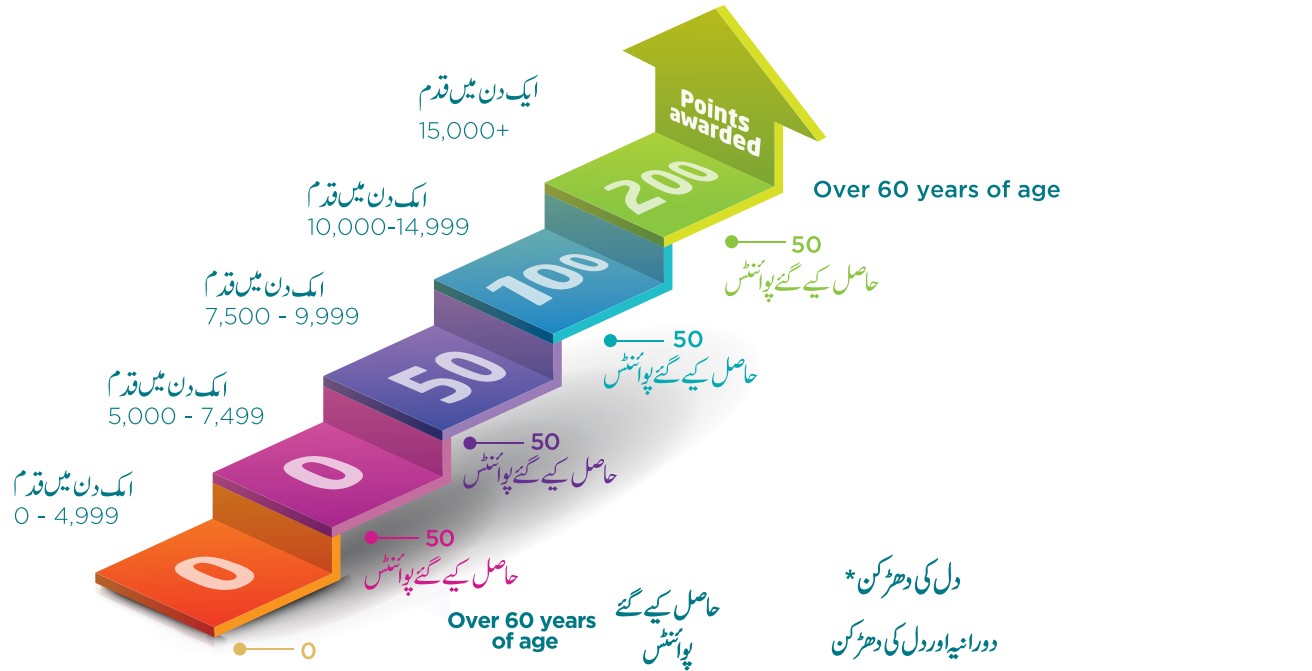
ایک دن میں قدم
15,000+

Points awarded

200

Over 60 years of age

ایک دن میں قدم
10,000-14,999

50
حاصل کیے گئے پوائنٹس

100

ایک دن میں قدم
7,500 - 9,999

50
حاصل کیے گئے پوائنٹس

50

ایک دن میں قدم
5,000 - 7,499

50
حاصل کیے گئے پوائنٹس

0

ایک دن میں قدم
0 - 4,999

50
حاصل کیے گئے پوائنٹس

0

0

Over 60 years of age

حاصل کیے گئے پوائنٹس

دل کی دھڑکن*

دورانیہ اور دل کی دھڑکن